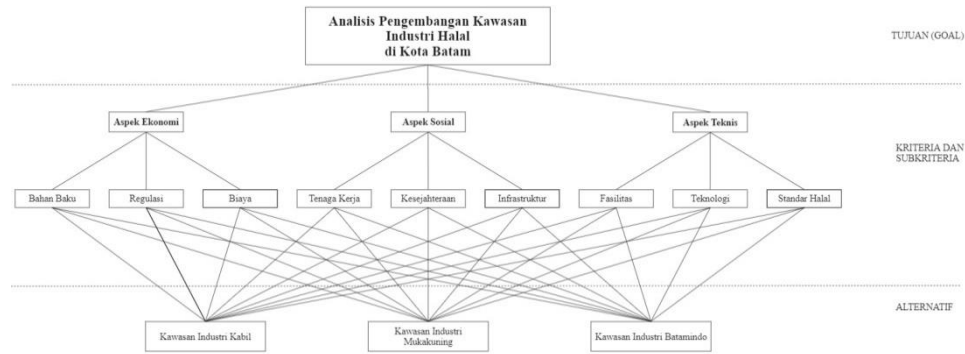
Analisis Pengembangan Kawasan Industri Halal di Kota Batam

TUJUAN (GOAL)

Aspek Ekonomi

Aspek Sosial

Aspek Teknis

KRITERIA DAN SUBKRITERIA

Bahan Baku

Regulasi

Biaya

Tenaga Kerja

Kesejahteraan

Infrastruktur

Fasilitas

Teknologi

Standar Halal

ALTERNATIF

Kawasan Industri Kabil

Kawasan Industri Mukakuning

Kawasan Industri Batamindo